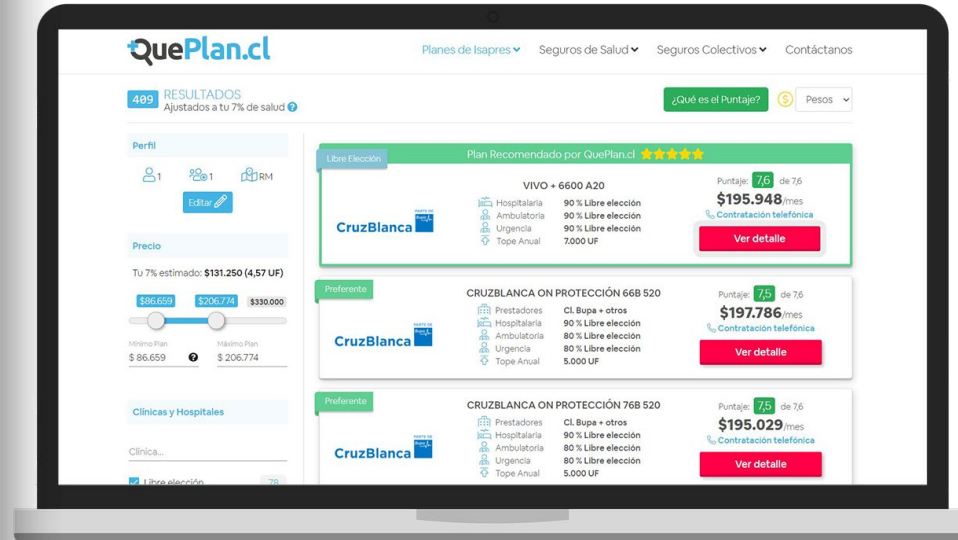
QuePlan.cl

Planes de Isapres Seguros de Salud Seguros Colectivos Contáctanos

409 RESULTADOS
Ajustados a tu 7% de salud

¿Qué es el Puntaje?

Pesos

Perfil

1 1 RM

Editar

Precio

Tu 7% estimado: $131.250 (4,57 UF)

$86.659 $206.774 $330.000

Mínimo Plan
$ 86.659

Máximo Plan
$ 206.774

Clínicas y Hospitales

Clínica...

Libre elección 78

Plan Recomendado por QuePlan.cl

Libre Elección

CruzBlanca

VIVO + 6600 A20

Hospitalaria 90 % Libre elección
Ambulatoria 90 % Libre elección
Urgencia 90 % Libre elección
Tope Anual 7.000 UF

Puntaje: 7,6 de 7,6
$195.948/mes
Contratación telefónica
Ver detalle

Preferente

CruzBlanca

CRUZBLANCA ON PROTECCIÓN 66B 520

Prestadores Cl. Bupa + otros
Hospitalaria 90 % Libre elección
Ambulatoria 80 % Libre elección
Urgencia 80 % Libre elección
Tope Anual 5.000 UF

Puntaje: 7,5 de 7,6
$197.786/mes
Contratación telefónica
Ver detalle

Preferente

CruzBlanca

CRUZBLANCA ON PROTECCIÓN 76B 520

Prestadores Cl. Bupa + otros
Hospitalaria 90 % Libre elección
Ambulatoria 80 % Libre elección
Urgencia 80 % Libre elección
Tope Anual 5.000 UF

Puntaje: 7,5 de 7,6
$195.029/mes
Contratación telefónica
Ver detalle